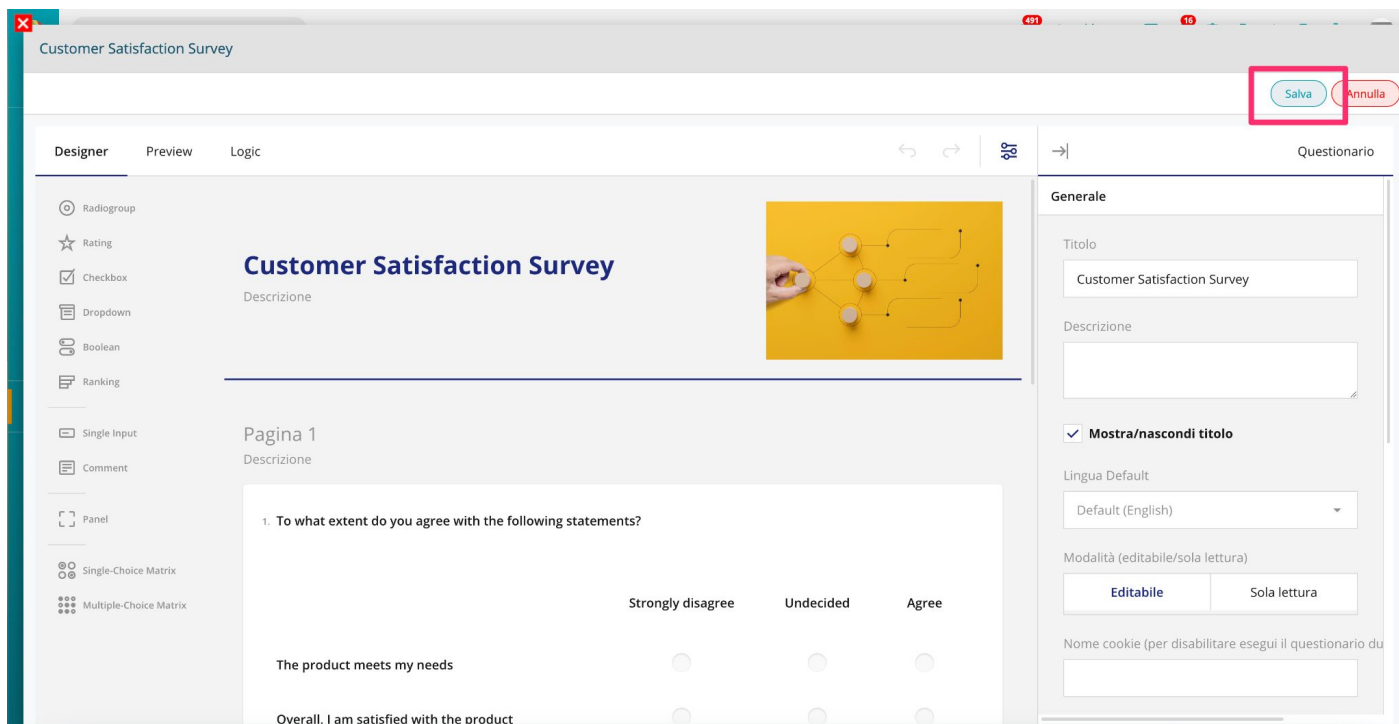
491 16

Customer Satisfaction Survey

Salva Annulla

Designer Preview Logic

Questionario

Radiogroup
Rating
Checkbox
Dropdown
Boolean
Ranking

Single Input
Comment

Panel

Single-Choice Matrix
Multiple-Choice Matrix

Customer Satisfaction Survey
Descrizione

Pagina 1
Descrizione

1. To what extent do you agree with the following statements?

| | Strongly disagree | Undecided | Agree |
|---|---|---|---|
| The product meets my needs | | | |
| Overall, I am satisfied with the product | | | |

Generale

Titolo
Customer Satisfaction Survey

Descrizione

Mostra/nascondi titolo

Lingua Default
Default (English)

Modalità (editabile/sola lettura)
Editabile Sola lettura

Nome cookie (per disabilitare esegui il questionario du